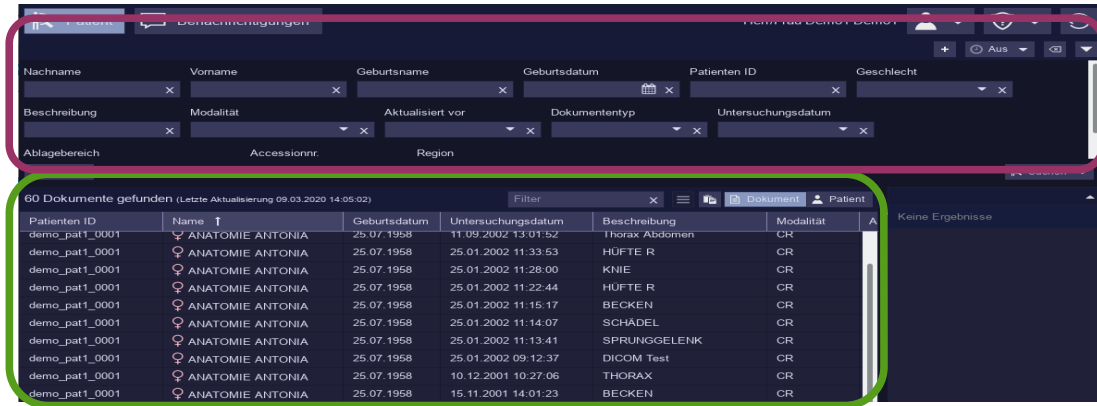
Patient Benachrichtigungen Herr/Frau Demo1 Demo1

+ Aus

Nachname Vorname Geburtsname Geburtsdatum Patienten ID Geschlecht

Beschreibung Modalität Aktualisiert vor Dokumententyp Untersuchungsdatum

Ablagebereich Accessionnr. Region

60 Dokumente gefunden (Letzte Aktualisierung 09.03.2020 14:05:02) Filter Dokument Patient

| Patienten ID | Name ↑ | Geburtsdatum | Untersuchungsdatum | Beschreibung | Modalität |
|---|---|---|---|---|---|
| demo_pat1_0001 | ♀ ANATOMIE ANTONIA | 25.07.1958 | 11.09.2002 13:01:52 | Thorax Abdomen | CR |
| demo_pat1_0001 | ♀ ANATOMIE ANTONIA | 25.07.1958 | 25.01.2002 11:33:53 | HÜFTE R | CR |
| demo_pat1_0001 | ♀ ANATOMIE ANTONIA | 25.07.1958 | 25.01.2002 11:28:00 | KNIE | CR |
| demo_pat1_0001 | ♀ ANATOMIE ANTONIA | 25.07.1958 | 25.01.2002 11:22:44 | HÜFTE R | CR |
| demo_pat1_0001 | ♀ ANATOMIE ANTONIA | 25.07.1958 | 25.01.2002 11:15:17 | BECKEN | CR |
| demo_pat1_0001 | ♀ ANATOMIE ANTONIA | 25.07.1958 | 25.01.2002 11:14:07 | SCHÄDEL | CR |
| demo_pat1_0001 | ♀ ANATOMIE ANTONIA | 25.07.1958 | 25.01.2002 11:13:41 | SPRUNGGELENK | CR |
| demo_pat1_0001 | ♀ ANATOMIE ANTONIA | 25.07.1958 | 25.01.2002 09:12:37 | DICOM Test | CR |
| demo_pat1_0001 | ♀ ANATOMIE ANTONIA | 25.07.1958 | 10.12.2001 10:27:06 | THORAX | CR |
| demo_pat1_0001 | ♀ ANATOMIE ANTONIA | 25.07.1958 | 15.11.2001 14:01:23 | BECKEN | CR |

Keine Ergebnisse